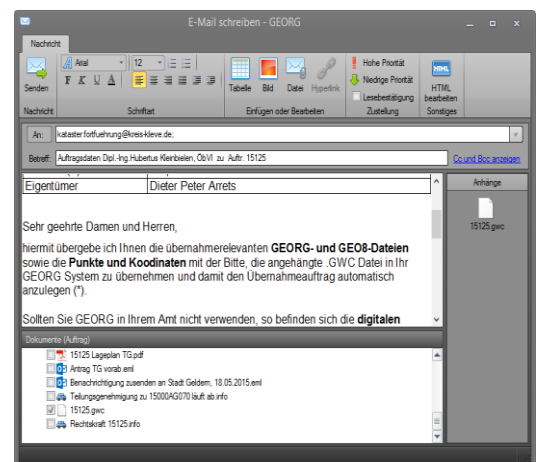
E-Mail schreiben - GEORG

Nachricht

Senden
Nachricht

Arial
12
F K U A
Schriftart

Tabelle Bild Datei Hyperlink
Einfügen oder Bearbeiten

Hohe Priorität
Niedrige Priorität
Lesebestätigung
Zustellung

HTML
HTML bearbeiten
Sonstiges

An: kataster.fortfuehrung@kreis-kleve.de;

Betreff: Auftragsdaten Dipl.-Ing. Hubertus Kleinbielen, ÖbVI zu Auftr: 15125

Cc und Bcc anzeigen

| Eigentümer | Dieter Peter Arrets |
|---|---|

Sehr geehrte Damen und Herren,

hiermit übergebe ich Ihnen die übernahmerelevanten **GEORG- und GEO8-Dateien** sowie die **Punkte und Koodinaten** mit der Bitte, die angehängte .GWC Datei in Ihr GEORG System zu übernehmen und damit den Übernahmeauftrag automatisch anzulegen (*).

Sollten Sie GEORG in Ihrem Amt nicht verwenden, so befinden sich die **digitalen**

Anhänge

15125.gwc

Dokumente (Auftrag)

15125 Lageplan TG.pdf
Antrag TG vorab.eml
Benachrichtigung zuenden an Stadt Geldern, 18.05.2015.eml
Teilungsgenehmigung zu 15000AG070 läuft ab.info
15125.gwc
Rechtskraft 15125.info